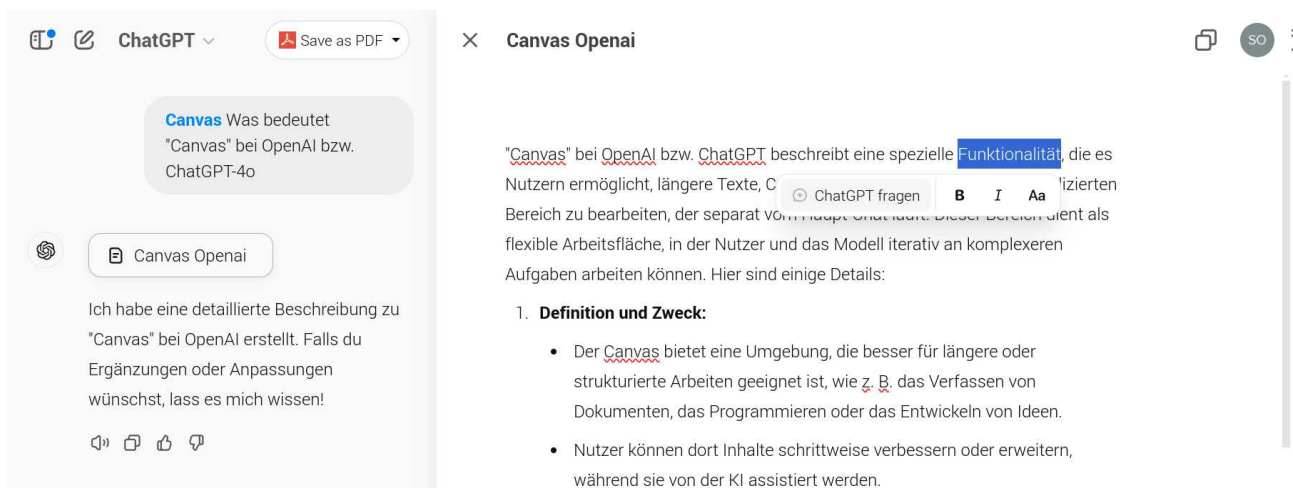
ChatGPT

Save as PDF

Canvas Was bedeutet "Canvas" bei OpenAI bzw. ChatGPT-4o

Canvas Openai

Ich habe eine detaillierte Beschreibung zu "Canvas" bei OpenAI erstellt. Falls du Ergänzungen oder Anpassungen wünschst, lass es mich wissen!

Canvas Openai

SO

"Canvas" bei OpenAI bzw. ChatGPT beschreibt eine spezielle Funktionalität, die es Nutzern ermöglicht, längere Texte, C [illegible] ChatGPT fragen B I Aa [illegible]lizierten Bereich zu bearbeiten, der separat vo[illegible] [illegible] dient als flexible Arbeitsfläche, in der Nutzer und das Modell iterativ an komplexeren Aufgaben arbeiten können. Hier sind einige Details:

1. **Definition und Zweck:**
• Der Canvas bietet eine Umgebung, die besser für längere oder strukturierte Arbeiten geeignet ist, wie z. B. das Verfassen von Dokumenten, das Programmieren oder das Entwickeln von Ideen.
• Nutzer können dort Inhalte schrittweise verbessern oder erweitern, während sie von der KI assistiert werden.